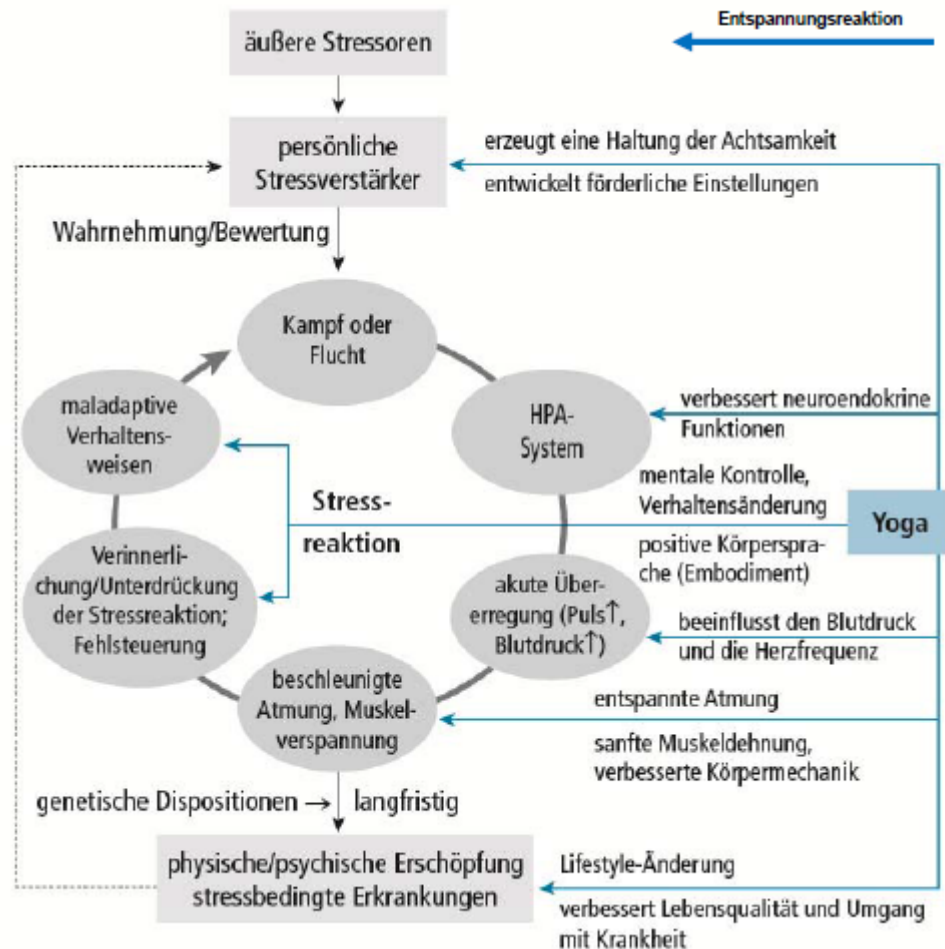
Entspannungsreaktion

äußere Stressoren

persönliche Stressverstärker

erzeugt eine Haltung der Achtsamkeit

entwickelt förderliche Einstellungen

Wahrnehmung/Bewertung

Kampf oder Flucht

maladaptive Verhaltensweisen

HPA-System

verbessert neuroendokrine Funktionen

mentale Kontrolle, Verhaltensänderung

Stressreaktion

Yoga

positive Körpersprache (Embodiment)

Verinnerlichung/Unterdrückung der Stressreaktion; Fehlsteuerung

akute Übererregung (Puls↑, Blutdruck↑)

beeinflusst den Blutdruck und die Herzfrequenz

beschleunigte Atmung, Muskelverspannung

entspannte Atmung

sanfte Muskeldehnung, verbesserte Körpermechanik

genetische Dispositionen → langfristig

physische/psychische Erschöpfung stressbedingte Erkrankungen

Lifestyle-Änderung

verbessert Lebensqualität und Umgang mit Krankheit